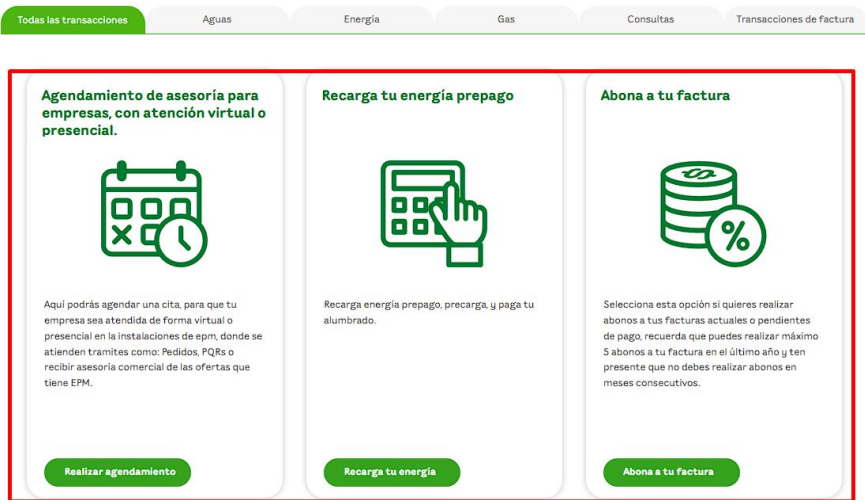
Todas las transacciones
Aguas
Energía
Gas
Consultas
Transacciones de factura

Agendamiento de asesoría para empresas, con atención virtual o presencial.

Aquí podrás agendar una cita, para que tu empresa sea atendida de forma virtual o presencial en la instalaciones de epm, donde se atienden tramites como: Pedidos, PQRs o recibir asesoría comercial de las ofertas que tiene EPM.

Realizar agendamiento

Recarga tu energía prepago

Recarga energía prepago, precarga, y paga tu alumbrado.

Recarga tu energía

Abona a tu factura

Selecciona esta opción si quieres realizar abonos a tus facturas actuales o pendientes de pago, recuerda que puedes realizar máximo 5 abonos a tu factura en el último año y ten presente que no debes realizar abonos en meses consecutivos.

Abona a tu factura